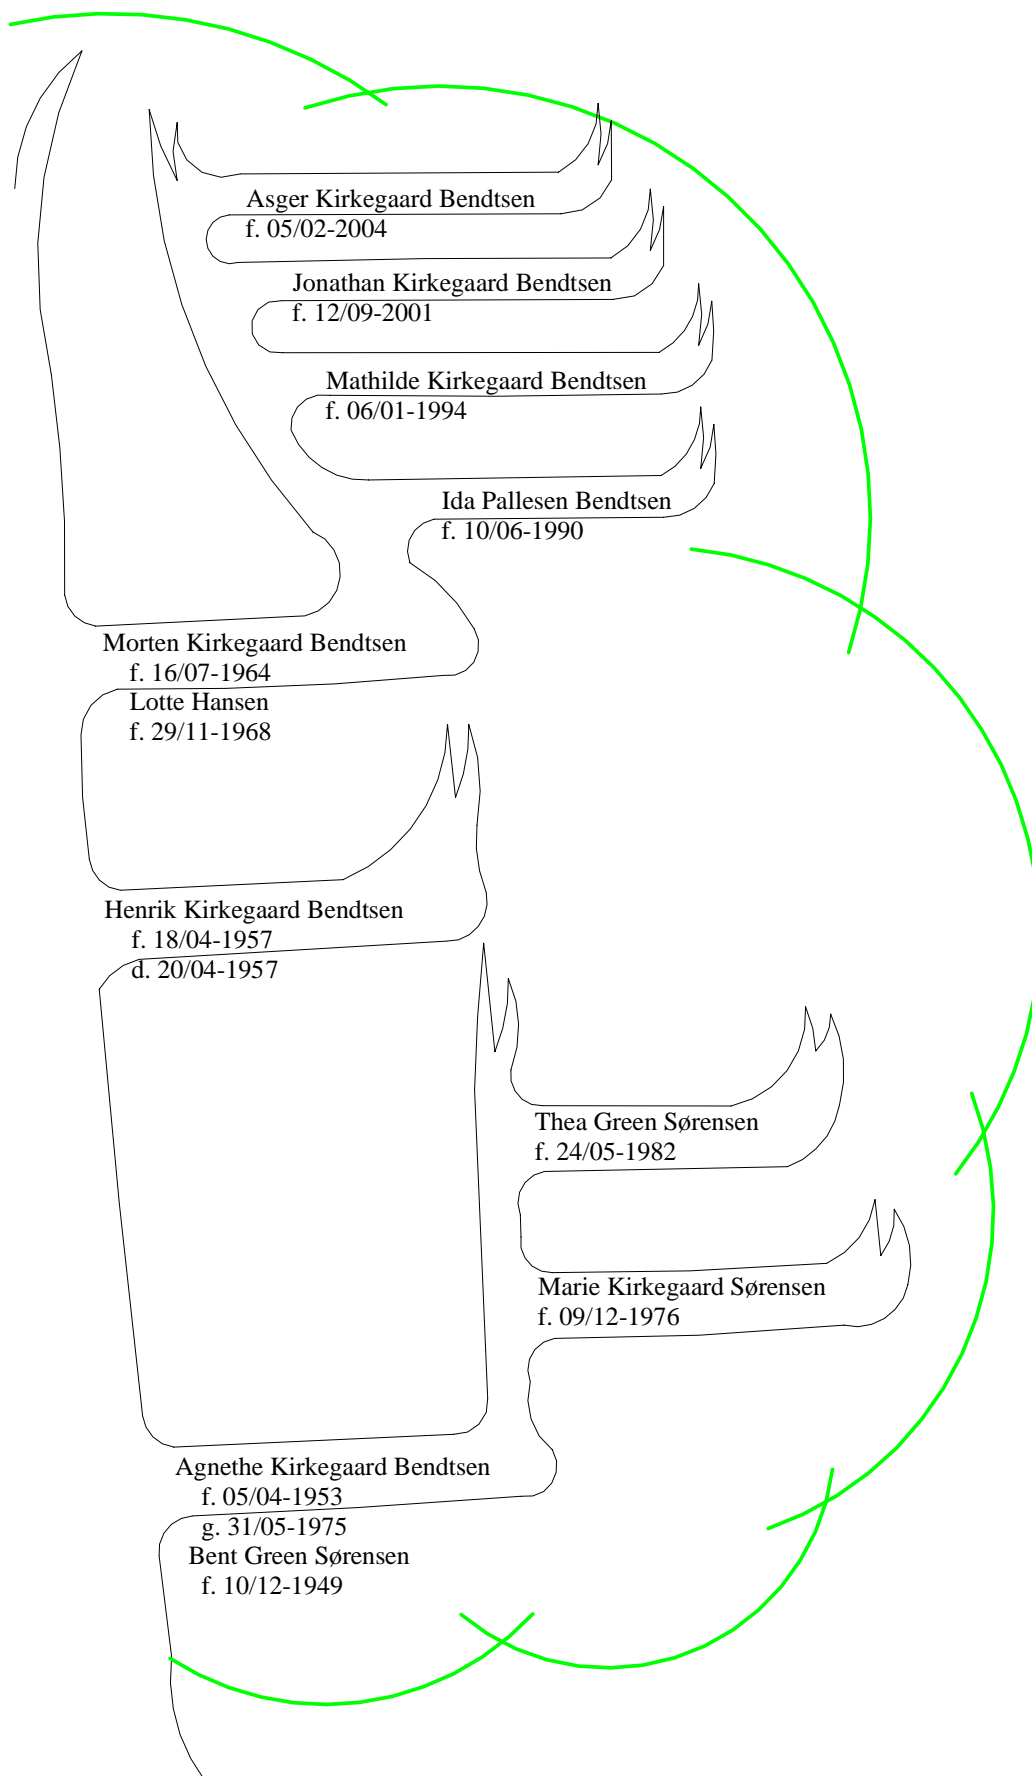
Asger Kirkegaard Bendtsen
f. 05/02-2004

Jonathan Kirkegaard Bendtsen
f. 12/09-2001

Mathilde Kirkegaard Bendtsen
f. 06/01-1994

Ida Pallesen Bendtsen
f. 10/06-1990

Morten Kirkegaard Bendtsen
f. 16/07-1964
Lotte Hansen
f. 29/11-1968

Henrik Kirkegaard Bendtsen
f. 18/04-1957
d. 20/04-1957

Thea Green Sørensen
f. 24/05-1982

Marie Kirkegaard Sørensen
f. 09/12-1976

Agnethe Kirkegaard Bendtsen
f. 05/04-1953
g. 31/05-1975
Bent Green Sørensen
f. 10/12-1949